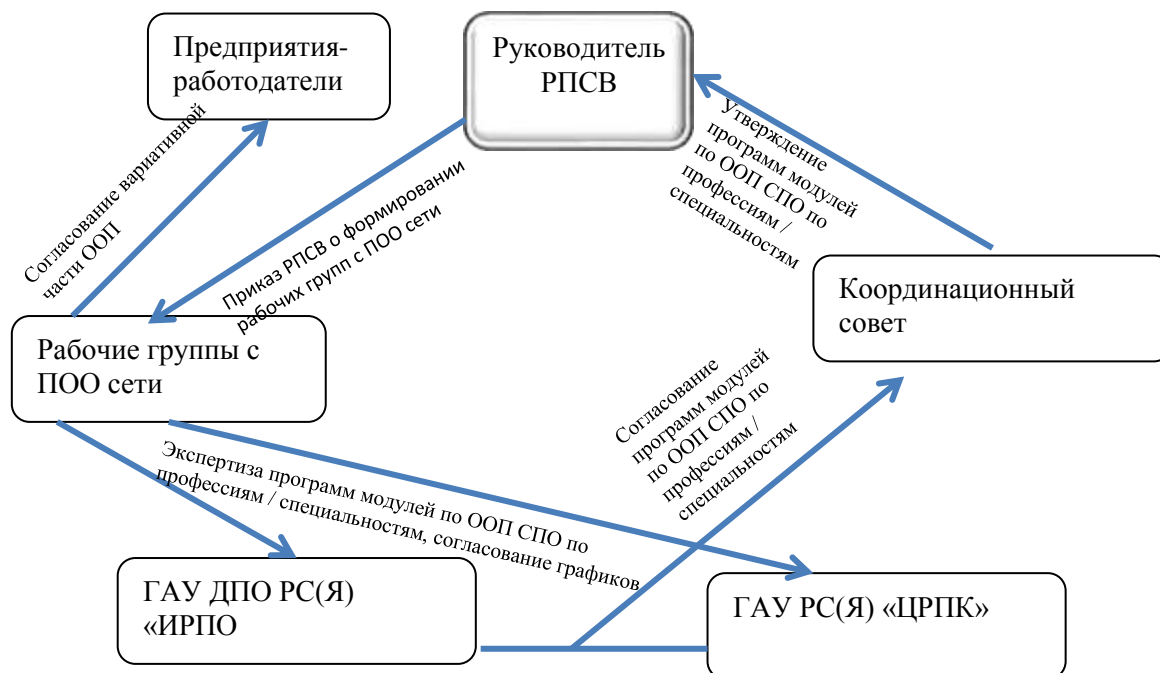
Предприятия-работодатели

Руководитель РПСВ

Согласование вариативной части ООП

Приказ РПСВ о формировании рабочих групп с ПОО сети

Утверждение программ модулей по ООП СПО по профессиям / специальностям

Координационный совет

Рабочие группы с ПОО сети

Согласование программ модулей по ООП СПО по профессиям / специальностям

Экспертиза программ модулей по ООП СПО по профессиям / специальностям, согласование графиков

ГАУ ДПО РС(Я) «ИРПО

ГАУ РС(Я) «ЦРПК»